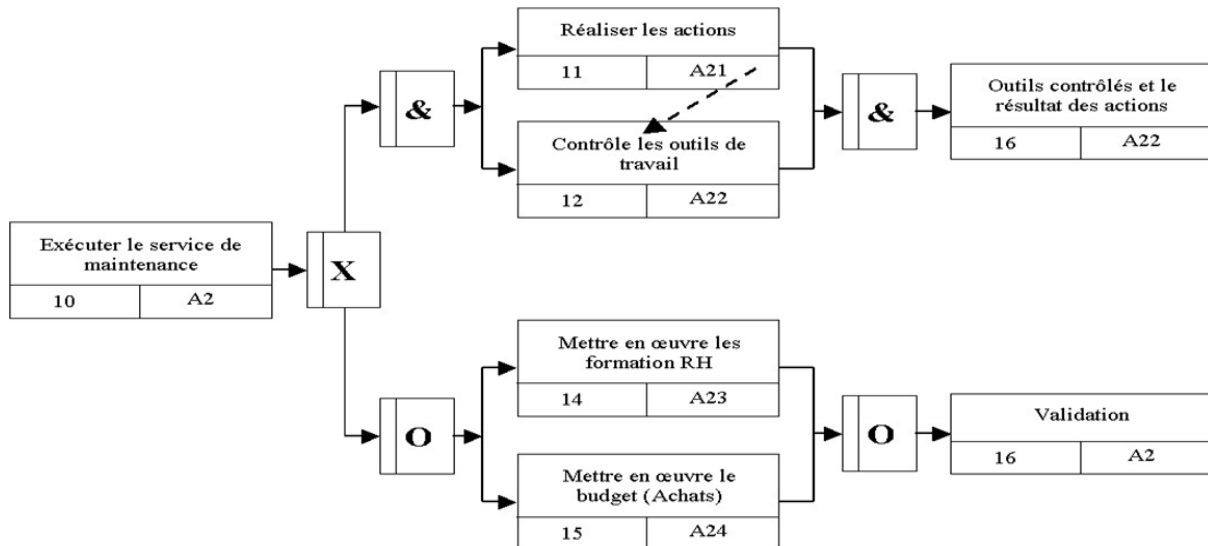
Exécuter le service de maintenance

10 A2

X

&

Réaliser les actions

11 A21

Contrôle les outils de travail

12 A22

&

Outils contrôlés et le résultat des actions

16 A22

O

Mettre en œuvre les formation RH

14 A23

Mettre en œuvre le budget (Achats)

15 A24

O

Validation

16 A2